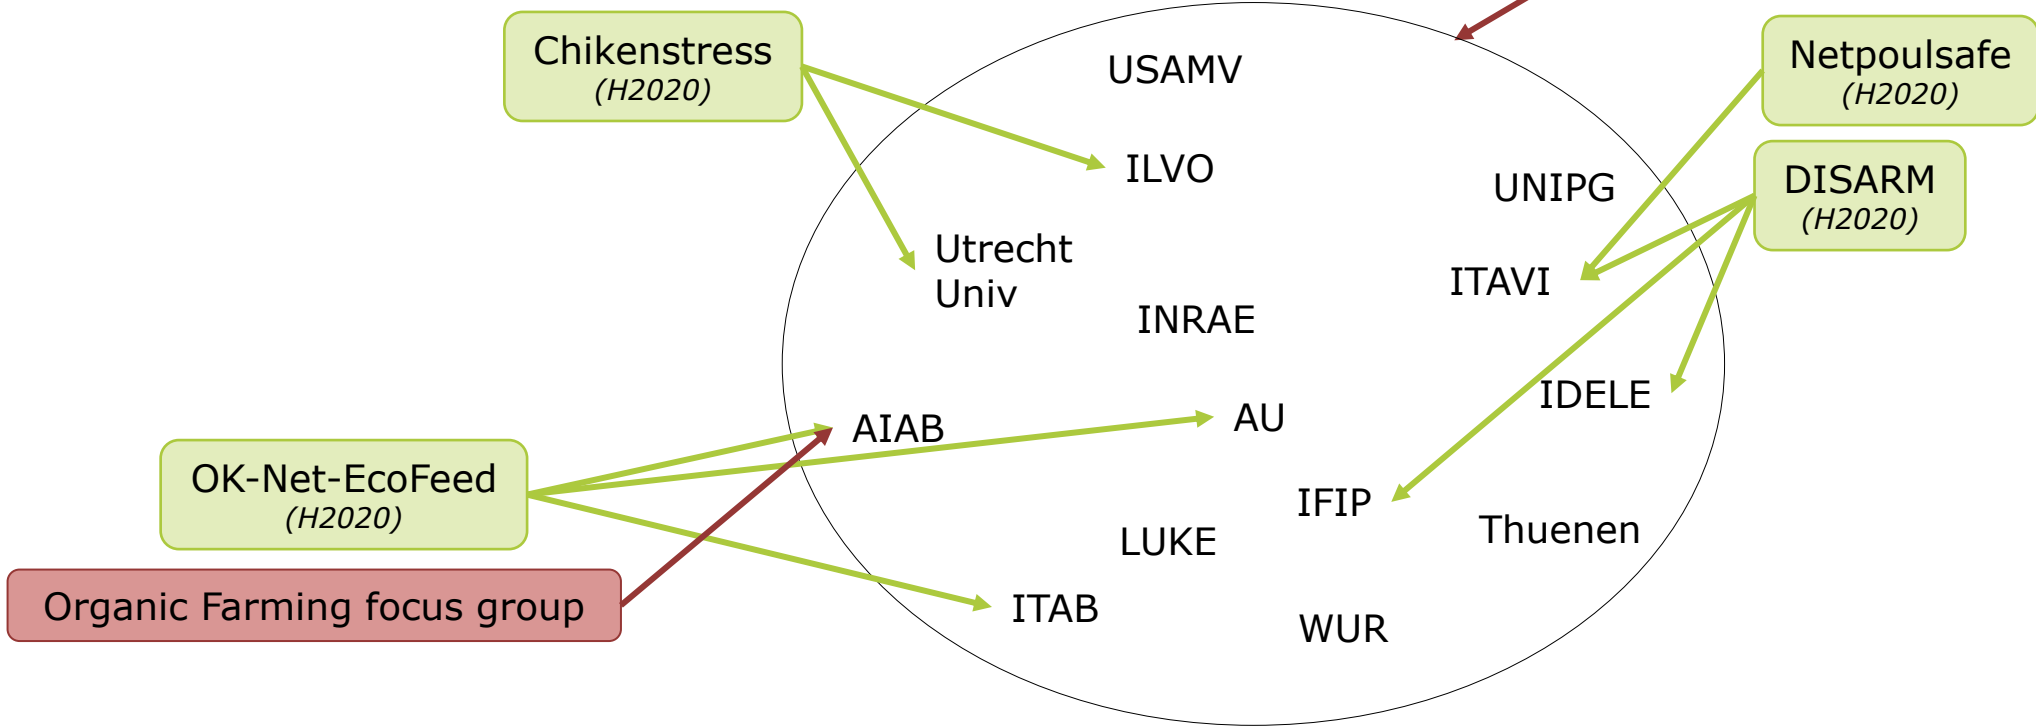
Chikenstress
(H2020)

Netpoulsafe
(H2020)

DISARM
(H2020)

OK-Net-EcoFeed
(H2020)

Organic Farming focus group

USAMV

ILVO

UNIPG

Utrecht Univ

ITAVI

INRAE

IDELE

AIAB

AU

IFIP

Thuenen

LUKE

ITAB

WUR